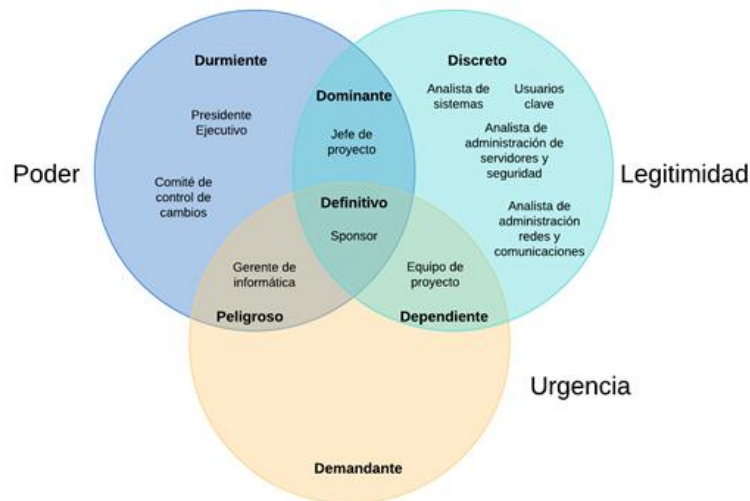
Durmiente

Discreto

Dominante

Presidente Ejecutivo

Analista de sistemas

Usuarios clave

Jefe de proyecto

Analista de administración servidores y seguridad

Poder

Legitimidad

Comité de control de cambios

Definitivo

Analista de administración redes y comunicaciones

Sponsor

Gerente de informática

Equipo de proyecto

Peligroso

Dependiente

Urgencia

Demandante